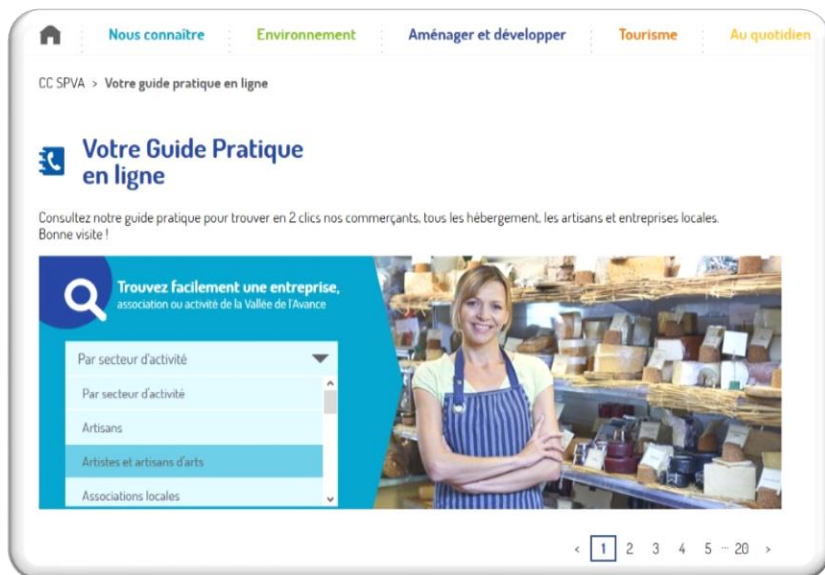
Nous connaître Environnement Aménager et développer Tourisme Au quotidien

CC SPVA > Votre guide pratique en ligne

Votre Guide Pratique en ligne

Consultez notre guide pratique pour trouver en 2 clics nos commerçants, tous les hébergement, les artisans et entreprises locales. Bonne visite !

Trouvez facilement une entreprise, association ou activité de la Vallée de l'Avance

Par secteur d'activité

Par secteur d'activité

Artisans

Artistes et artisans d'arts

Associations locales

‹ 1 2 3 4 5 ... 20 ›